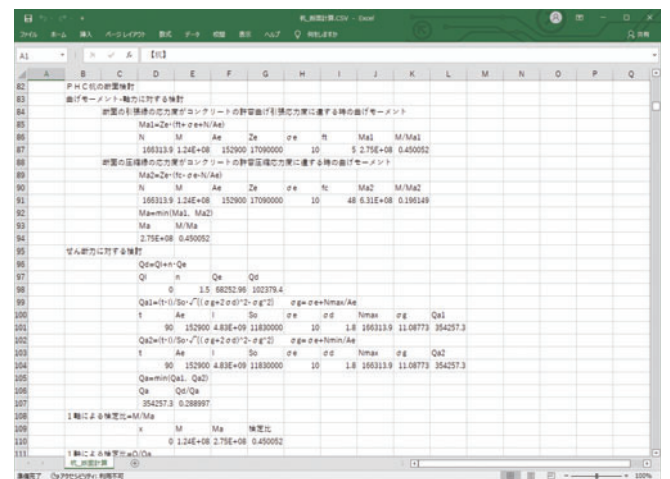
杭_断面計算.CSV - Excel

ファイル ホーム 挿入 ページレイアウト 数式 データ 校閲 表示 ヘルプ 何をしますか

A1 【杭】

| | A | B | C | D | E | F | G | H | I | J | K | L | M | N | O | P | Q |
|---|---|---|---|---|---|---|---|---|---|---|---|---|---|---|---|---|---|
| 82 | | PHC杭の断面検討 | | | | | | | | | | | | | | | |
| 83 | | 曲げモーメント-軸力に対する検討 | | | | | | | | | | | | | | | |
| 84 | | | 断面の引張縁の応力度がコンクリートの許容曲げ引張応力度に達する時の曲げモーメント | | | | | | | | | | | | | | |
| 85 | | | | Ma1=Ze・(ft+σe+N/Ae) | | | | | | | | | | | | | |
| 86 | | | | N | M | Ae | Ze | σe | ft | Ma1 | M/Ma1 | | | | | | |
| 87 | | | | 166313.9 | 1.24E+08 | 152900 | 17090000 | 10 | 5 | 2.75E+08 | 0.450052 | | | | | | |
| 88 | | | 断面の圧縮縁の応力度がコンクリートの許容圧縮応力度に達する時の曲げモーメント | | | | | | | | | | | | | | |
| 89 | | | | Ma2=Ze・(fc-σe-N/Ae) | | | | | | | | | | | | | |
| 90 | | | | N | M | Ae | Ze | σe | fc | Ma2 | M/Ma2 | | | | | | |
| 91 | | | | 166313.9 | 1.24E+08 | 152900 | 17090000 | 10 | 48 | 6.31E+08 | 0.196149 | | | | | | |
| 92 | | | | Ma=min(Ma1, Ma2) | | | | | | | | | | | | | |
| 93 | | | | Ma | M/Ma | | | | | | | | | | | | |
| 94 | | | | 2.75E+08 | 0.450052 | | | | | | | | | | | | |
| 95 | | せん断力に対する検討 | | | | | | | | | | | | | | | |
| 96 | | | | Qd=Ql+n・Qe | | | | | | | | | | | | | |
| 97 | | | | Ql | n | Qe | Qd | | | | | | | | | | |
| 98 | | | | 0 | 1.5 | 68252.96 | 102379.4 | | | | | | | | | | |
| 99 | | | | Qa1=(t・I/So・√((σg+2σd)^2-σg^2)) | | | | σg=σe+Nmax/Ae | | | | | | | | | |
| 100 | | | | t | Ae | I | So | σe | σd | Nmax | σg | Qa1 | | | | | |
| 101 | | | | 90 | 152900 | 4.83E+09 | 11830000 | 10 | 1.8 | 166313.9 | 11.08773 | 354257.3 | | | | | |
| 102 | | | | Qa2=(t・I/So・√((σg+2σd)^2-σg^2)) | | | | σg=σe+Nmin/Ae | | | | | | | | | |
| 103 | | | | t | Ae | I | So | σe | σd | Nmax | σg | Qa2 | | | | | |
| 104 | | | | 90 | 152900 | 4.83E+09 | 11830000 | 10 | 1.8 | 166313.9 | 11.08773 | 354257.3 | | | | | |
| 105 | | | | Qa=min(Qa1, Qa2) | | | | | | | | | | | | | |
| 106 | | | | Qa | Qd/Qa | | | | | | | | | | | | |
| 107 | | | | 354257.3 | 0.288997 | | | | | | | | | | | | |
| 108 | | 1軸による検定比=M/Ma | | | | | | | | | | | | | | | |
| 109 | | | | x | M | Ma | 検定比 | | | | | | | | | | |
| 110 | | | | 0 | 1.24E+08 | 2.75E+08 | 0.450052 | | | | | | | | | | |
| 111 | | 1軸による検定比=Q/Qa | | | | | | | | | | | | | | | |

杭_断面計算

準備完了 アクセシビリティ: 利用不可 100%